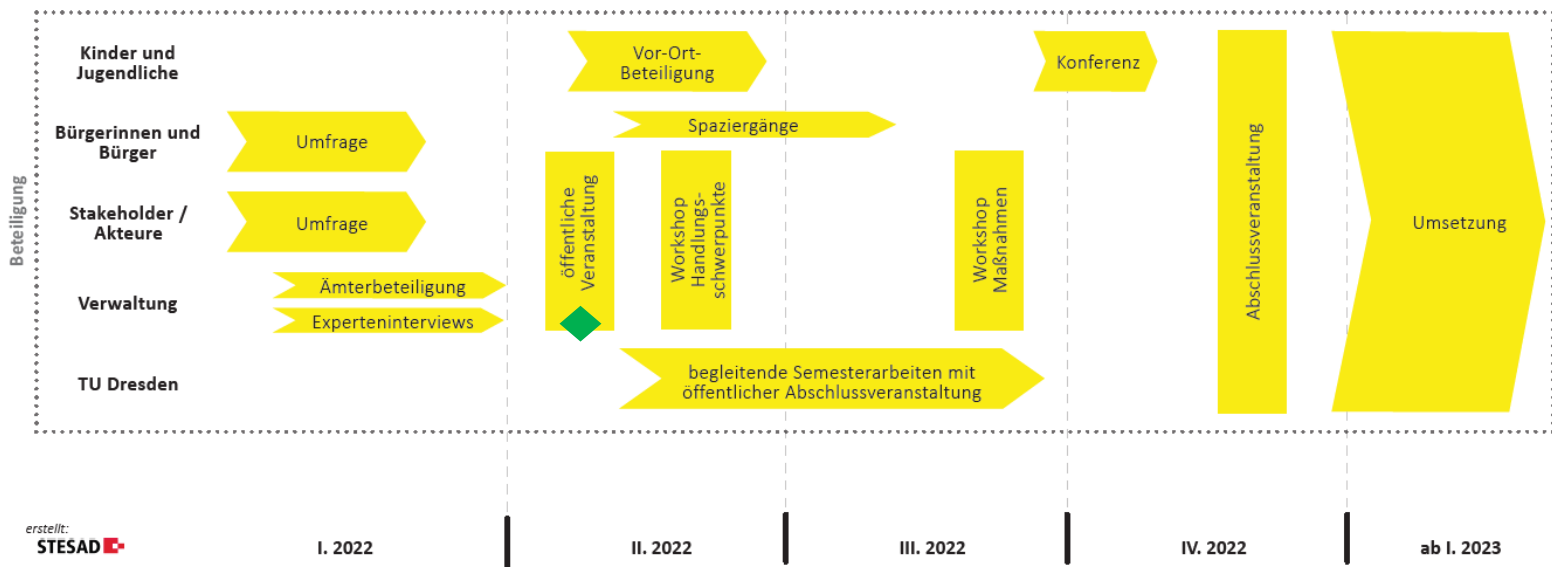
Beteiligung

Kinder und Jugendliche

Bürgerinnen und Bürger

Stakeholder / Akteure

Verwaltung

TU Dresden

Vor-Ort-Beteiligung

Konferenz

Umfrage

Spaziergänge

Umfrage

öffentliche Veranstaltung

Workshop Handlungsschwerpunkte

Workshop Maßnahmen

Abschlussveranstaltung

Umsetzung

Ämterbeteiligung

Experteninterviews

begleitende Semesterarbeiten mit öffentlicher Abschlussveranstaltung

erstellt:
STESAD

I. 2022

II. 2022

III. 2022

IV. 2022

ab I. 2023